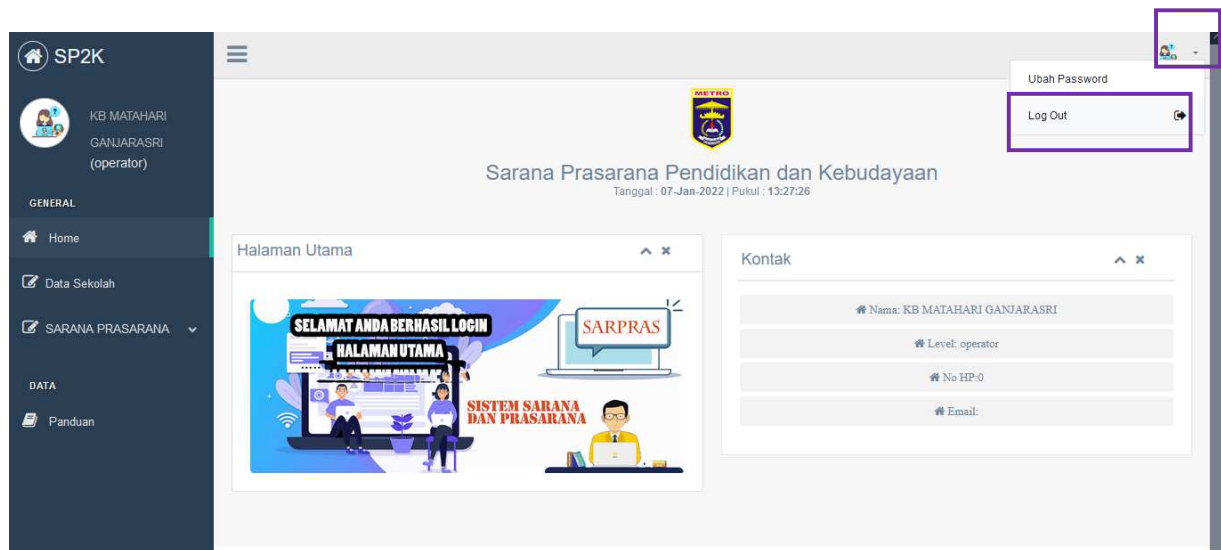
SP2K

KB MATAHARI GANJARASRI (operator)

GENERAL

Home

Data Sekolah

SARANA PRASARANA

DATA

Panduan

Ubah Password

Log Out

METRO

Sarana Prasarana Pendidikan dan Kebudayaan

Tanggal : 07-Jan-2022 | Pukul : 13:27:26

Halaman Utama

SELAMAT ANDA BERHASIL LOGIN

HALAMAN UTAMA

SARPRAS

SISTEM SARANA DAN PRASARANA

Kontak

Nama: KB MATAHARI GANJARASRI

Level: operator

No HP:0

Email: